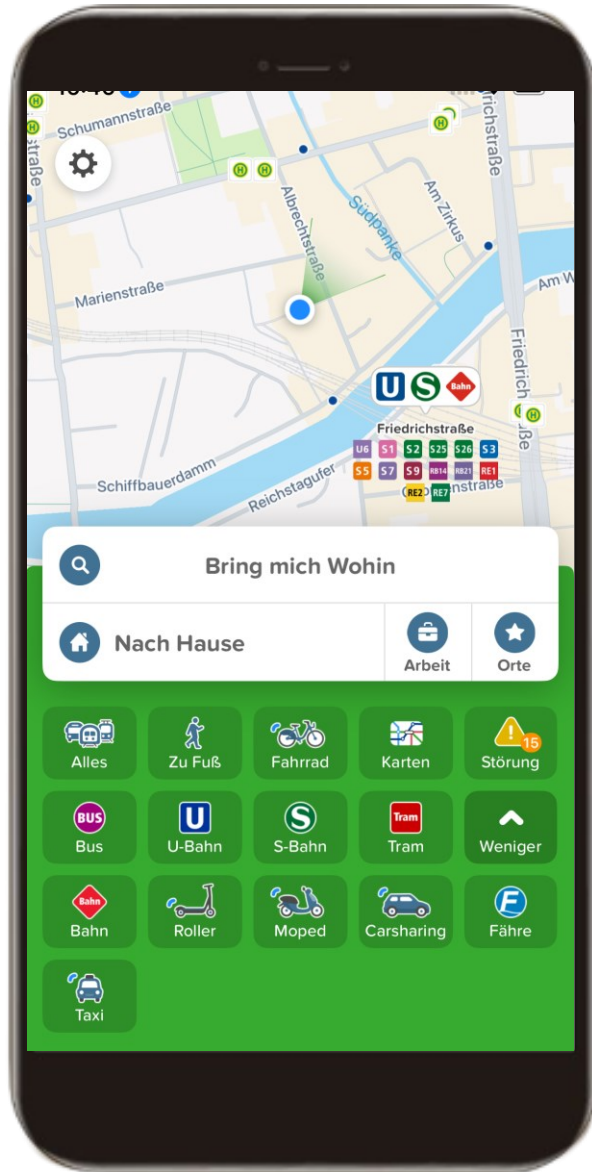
Schumannstraße
Friedrichstraße
Albrechtstraße
Am Zirkus
Spree
Südpanke
Marienstraße
Am W
Friedrichstraße
U S Bahn
Friedrichstraße
U6 S1 S2 S25 S26 S3
S5 S7 S9 RB14 RB21 RE1
RE2 RE7
Schiffbauerdamm
Reichstagufer
Bring mich Wohin
Nach Hause
Arbeit
Orte
Alles
Zu Fuß
Fahrrad
Karten
Störung
15
BUS
Bus
U
U-Bahn
S
S-Bahn
Tram
Tram
Weniger
Bahn
Bahn
Roller
Moped
Carsharing
F
Fähre
Taxi